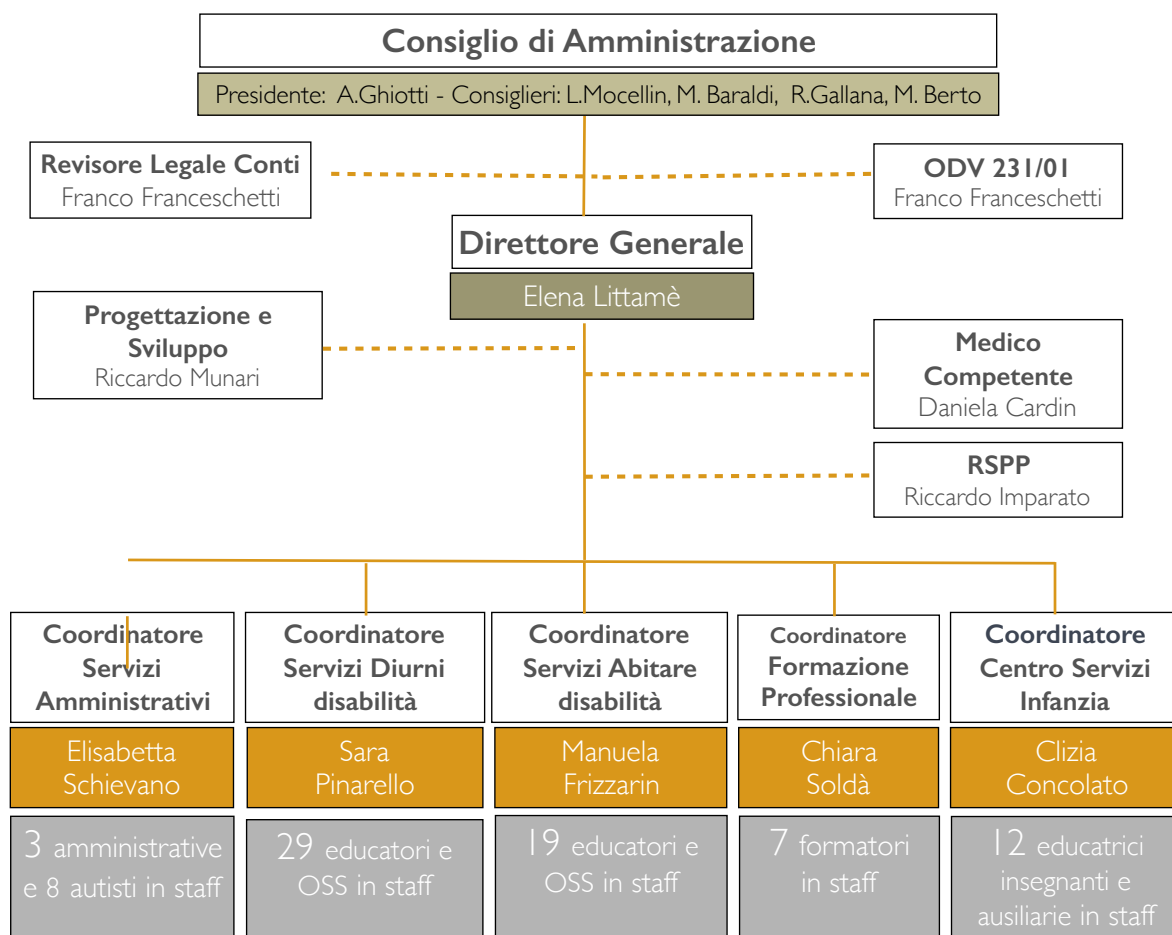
Consiglio di Amministrazione

Presidente: A.Ghiotti - Consiglieri: L.Mocellin, M. Baraldi, R.Gallana, M. Berto

Revisore Legale Conti
Franco Franceschetti

ODV 231/01
Franco Franceschetti

Direttore Generale
Elena Littamè

Progettazione e Sviluppo
Riccardo Munari

Medico Competente
Daniela Cardin

RSPP
Riccardo Imparato

Coordinatore Servizi Amministrativi
Elisabetta Schievano
3 amministrative e 8 autisti in staff

Coordinatore Servizi Diurni disabilità
Sara Pinarello
29 educatori e OSS in staff

Coordinatore Servizi Abitare disabilità
Manuela Frizzarin
19 educatori e OSS in staff

Coordinatore Formazione Professionale
Chiara Soldà
7 formatori in staff

Coordinatore Centro Servizi Infanzia
Clizia Concolato
12 educatrici insegnanti e ausiliarie in staff